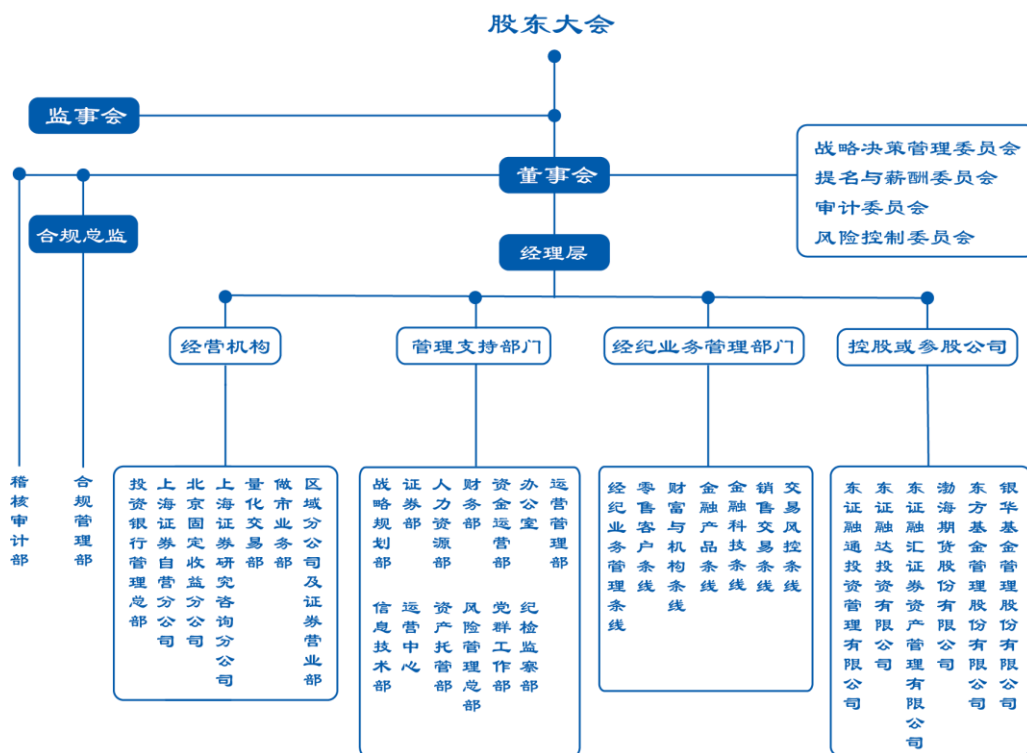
股东大会

监事会

董事会

战略决策管理委员会
提名与薪酬委员会
审计委员会
风险控制委员会

合规总监

经理层

稽核审计部

合规管理部

经营机构

管理支持部门

经纪业务管理部门

控股或参股公司

投资银行管理总部
上海证券自营分公司
北京固定收益分公司
上海证券研究咨询分公司
量化交易部
做市业务部
区域分公司及证券营业部

战略规划部
证券部
人力资源部
财务部
资金运营部
办公室
运营管理部
信息技术部
运营中心
资产托管部
风险管理总部
党群工作部
纪检监察部

经纪业务管理条线
零售客户条线
财富与机构条线
金融产品条线
金融科技条线
销售交易条线
交易风控条线

东证融通投资管理有限公司
东证融达投资有限公司
东证融汇证券资产管理有限公司
渤海期货股份有限公司
东方基金管理股份有限公司
银华基金管理股份有限公司